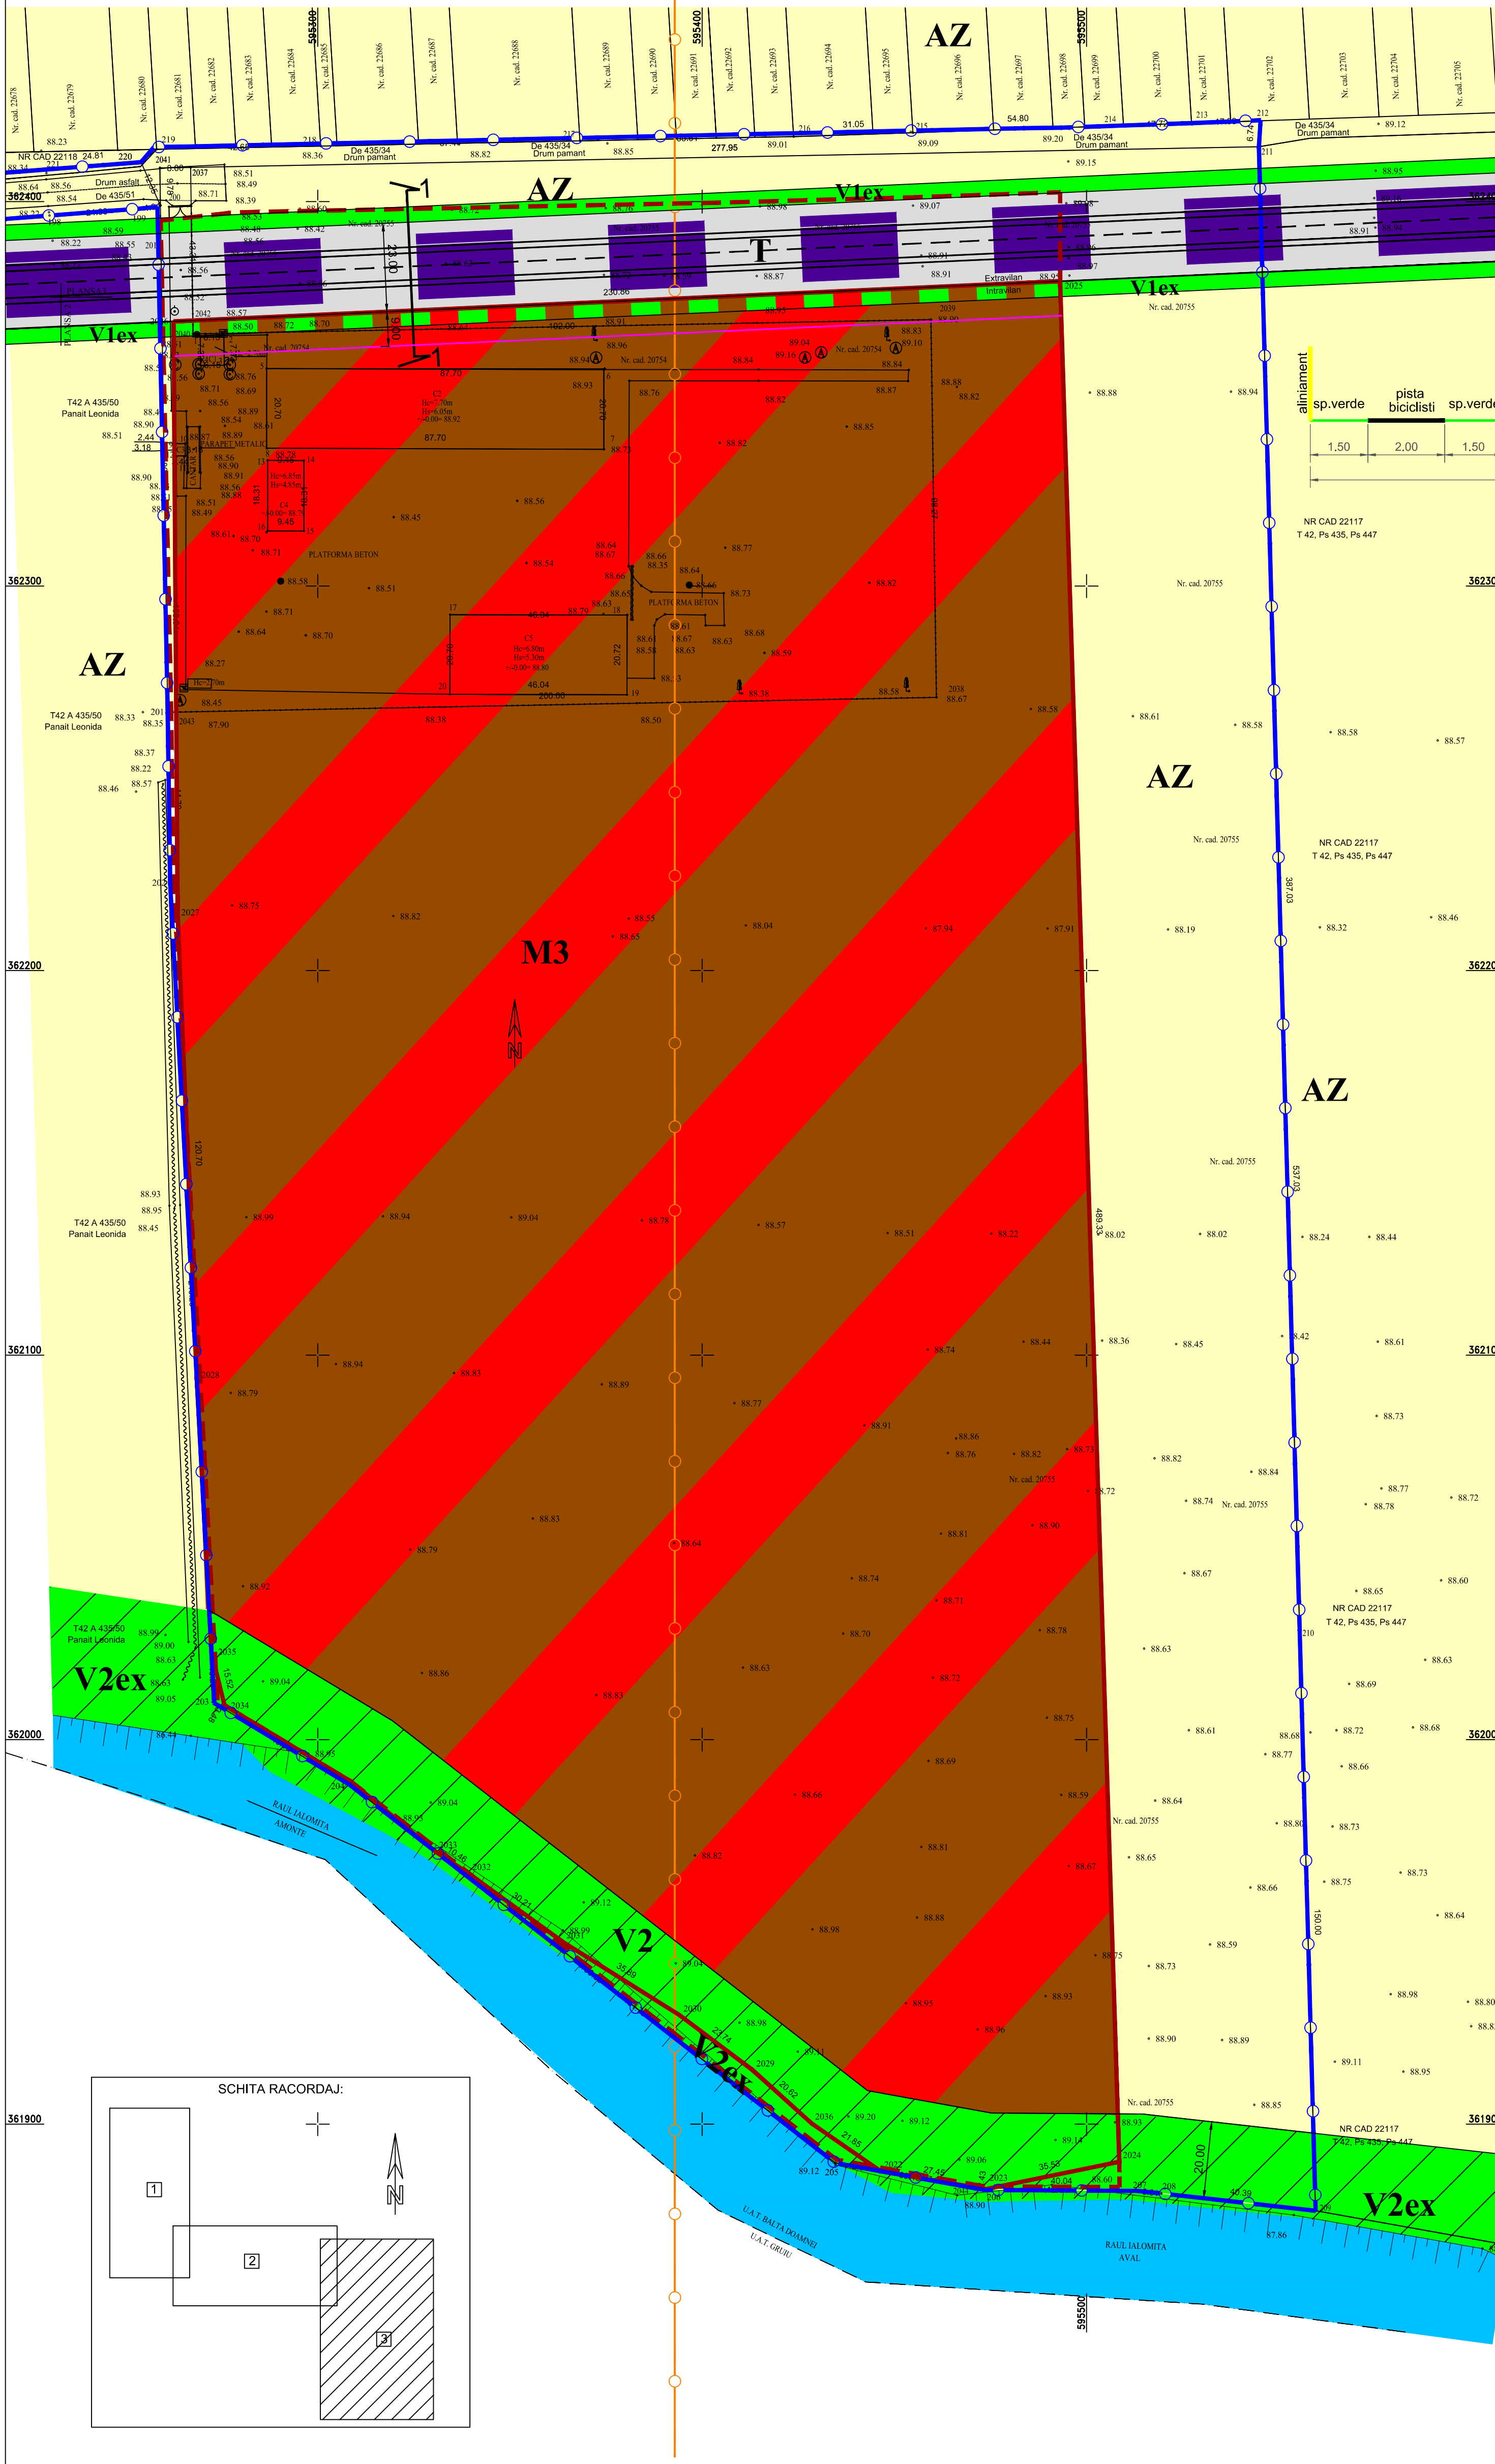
AZ

595300
595400
595500

Nr. cad. 22678
Nr. cad. 22679
Nr. cad. 22680
Nr. cad. 22681
Nr. cad. 22682
Nr. cad. 22683
Nr. cad. 22684
Nr. cad. 22685
Nr. cad. 22686
Nr. cad. 22687
Nr. cad. 22688
Nr. cad. 22689
Nr. cad. 22690
Nr. cad. 22691
Nr. cad. 22692
Nr. cad. 22693
Nr. cad. 22694
Nr. cad. 22695
Nr. cad. 22696
Nr. cad. 22697
Nr. cad. 22698
Nr. cad. 22699
Nr. cad. 22700
Nr. cad. 22701
Nr. cad. 22702
Nr. cad. 22703
Nr. cad. 22704
Nr. cad. 22705

NR CAD 22118 24.81
Drum asfalt
De 435/51
De 435/34
Drum pamant
277.95
31.05
54.80
6.74

AZ
V1ex
T
V1ex
Extravilan
Intravilan
Nr. cad. 20755
Nr. cad. 20754

aliniament
sp.verde
pista biciclisti
sp.verde
1.50
2.00
1.50

NR CAD 22117
T 42, Ps 435, Ps 447

T42 A 435/50
Panait Leonida

C2
C3
C4
PARAPET METALIC
PLATFORMA BETON
102.00
46.04
200.00
230.86

362400
362300
362200
362100
362000
361900

AZ
AZ
AZ
M3
V2ex
V2
V2ex
V2ex

RAUL IALOMITA
AMONTE
RAUL IALOMITA
AVAL
U.A.T. BALTA DOAMNEI
U.A.T. GRUIU

489.33
537.03
387.03
150.00
120.70
20.00

SCHITA RACORDAJ:
1
2
3
N